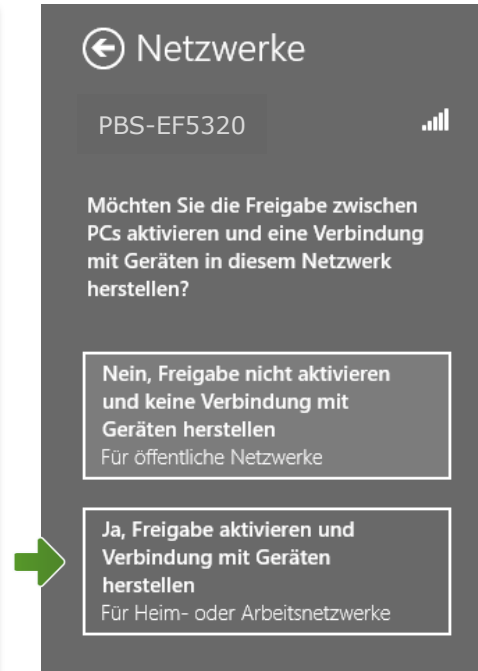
Netzwerke

PBS-EF5320

Möchten Sie die Freigabe zwischen PCs aktivieren und eine Verbindung mit Geräten in diesem Netzwerk herstellen?

Nein, Freigabe nicht aktivieren und keine Verbindung mit Geräten herstellen
Für öffentliche Netzwerke

Ja, Freigabe aktivieren und Verbindung mit Geräten herstellen
Für Heim- oder Arbeitsnetzwerke